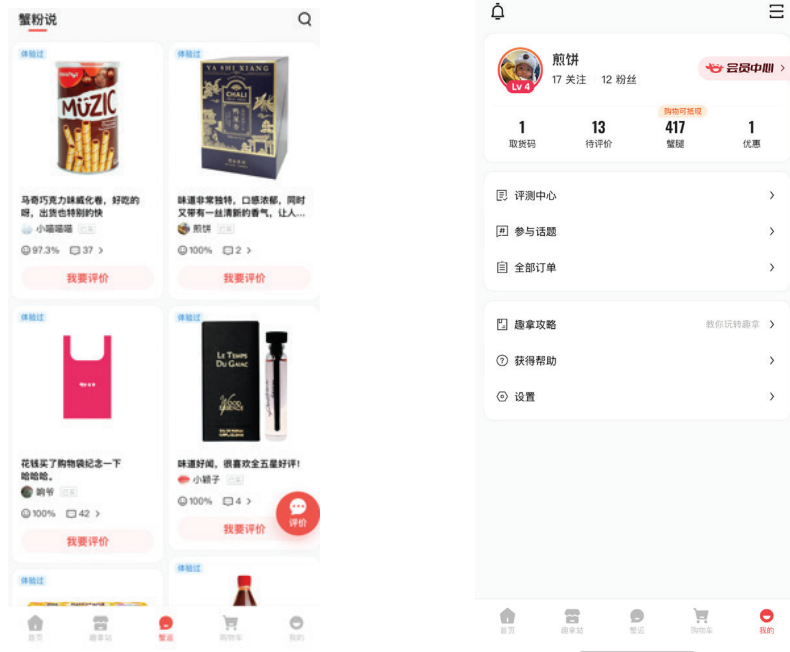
蟹粉说

体验过

MUZIC

马奇巧克力味威化卷，好吃的呀，出货也特别的快

小喵喵喵 已买

97.3% 37 >

我要评价

体验过

YA SHI XIANG

CHALI

味道非常独特，口感浓郁，同时又带有一丝清新的香气，让人...

煎饼 已买

100% 2 >

我要评价

体验过

花钱买了购物袋纪念一下 哈哈哈。

响爷 已买

100% 42 >

我要评价

体验过

LE TEMPS DU GAIAC

味道好闻，很喜欢全五星好评！

小穎子 已买

100% 4 >

我要评价

评价

体验过

体验过

首页 趣拿站 蟹说 购物车 我的

煎饼

Lv 4

17 关注 12 粉丝

会员中心 >

购物可抵现

| 1 | 13 | 417 | 1 |
|---|---|---|---|
| 取货码 | 待评价 | 蟹腿 | 优惠 |

评测中心 >

参与话题 >

全部订单 >

趣拿攻略 教你玩转趣拿 >

获得帮助 >

设置 >

首页 趣拿站 蟹说 购物车 我的